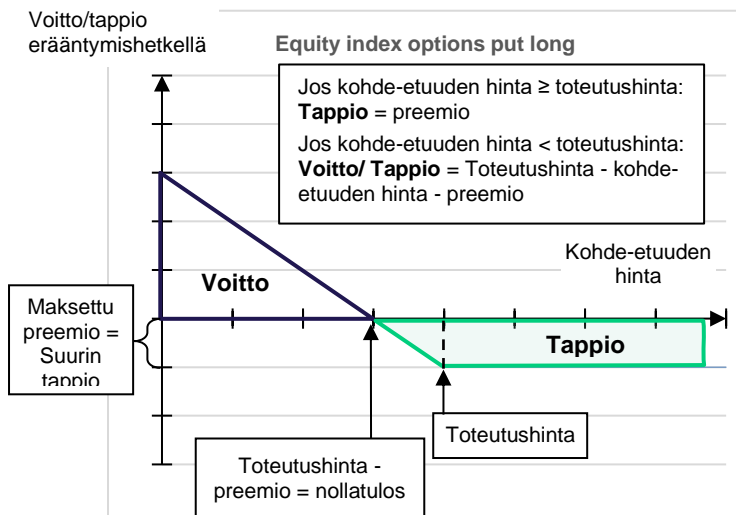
Voitto/tappio erääntymishetkellä

Equity index options put long

Jos kohde-etuuden hinta ≥ toteutushinta:
**Tappio** = preemio
Jos kohde-etuuden hinta < toteutushinta:
**Voitto/ Tappio** = Toteutushinta - kohde-etuuden hinta - preemio

Kohde-etuuden hinta

**Voitto**

Maksettu preemio = Suurin tappio

**Tappio**

Toteutushinta

Toteutushinta - preemio = nollatulos